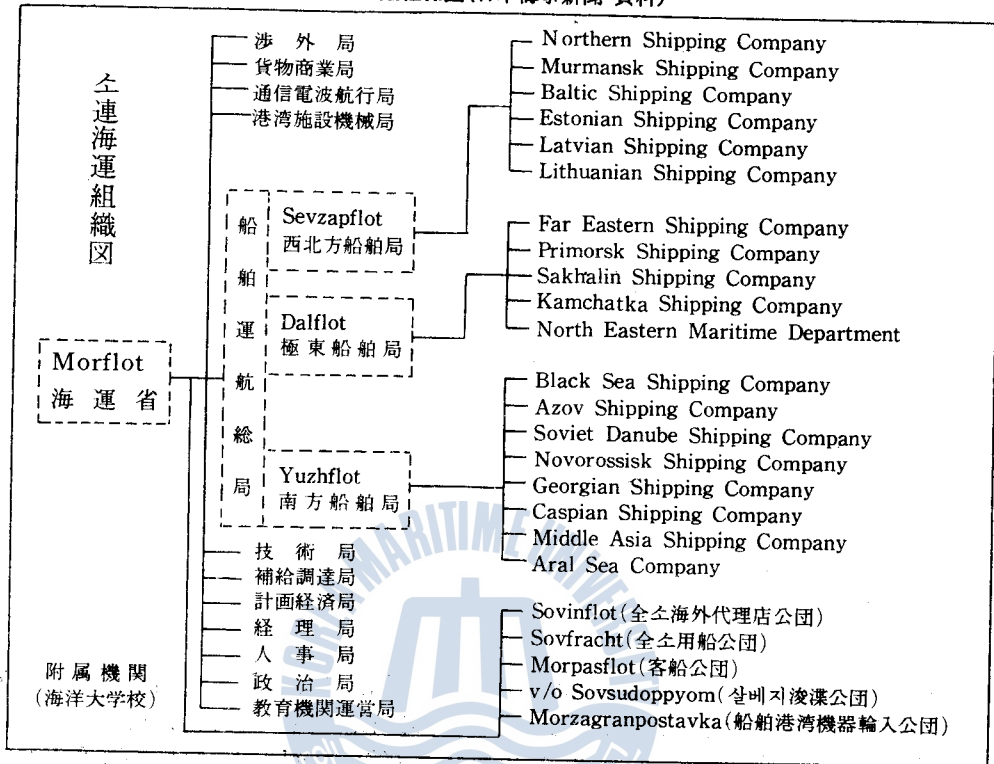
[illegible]

소連海運組織図

Morflot
海運省

涉外局
貨物商業局
通信電波航行局
港湾施設機械局

船舶運航総局

Sevzapflot
西北方船舶局

Northern Shipping Company
Murmansk Shipping Company
Baltic Shipping Company
Estonian Shipping Company
Latvian Shipping Company
Lithuanian Shipping Company

Dalflot
極東船舶局

Far Eastern Shipping Company
Primorsk Shipping Company
Sakhalin Shipping Company
Kamchatka Shipping Company
North Eastern Maritime Department

Yuzhflot
南方船舶局

Black Sea Shipping Company
Azov Shipping Company
Soviet Danube Shipping Company
Novorossisk Shipping Company
Georgian Shipping Company
Caspian Shipping Company
Middle Asia Shipping Company
Aral Sea Company

技術局
補給調達局
計画経済局
経理局
人事局
政治局
教育機関運営局

附属機関
(海洋大学校)

Sovinflot(全소海外代理店公団)
Sovfracht(全소用船公団)
Morpasflot(客船公団)
v/o Sovsudoppyom(살베지浚渫公団)
Morzagranpostavka(船舶港湾機器輸入公団)